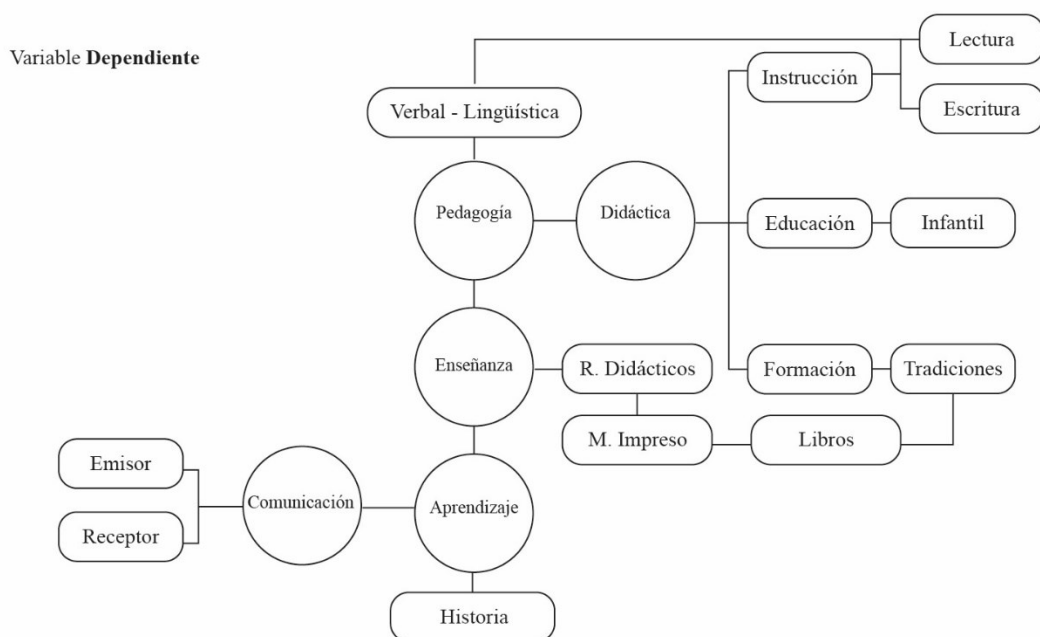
Variable **Dependiente**

Lectura

Instrucción

Escritura

Verbal - Lingüística

Pedagogía

Didáctica

Educación

Infantil

Enseñanza

R. Didácticos

Formación

Tradiciones

M. Impreso

Libros

Emisor

Comunicación

Aprendizaje

Receptor

Historia